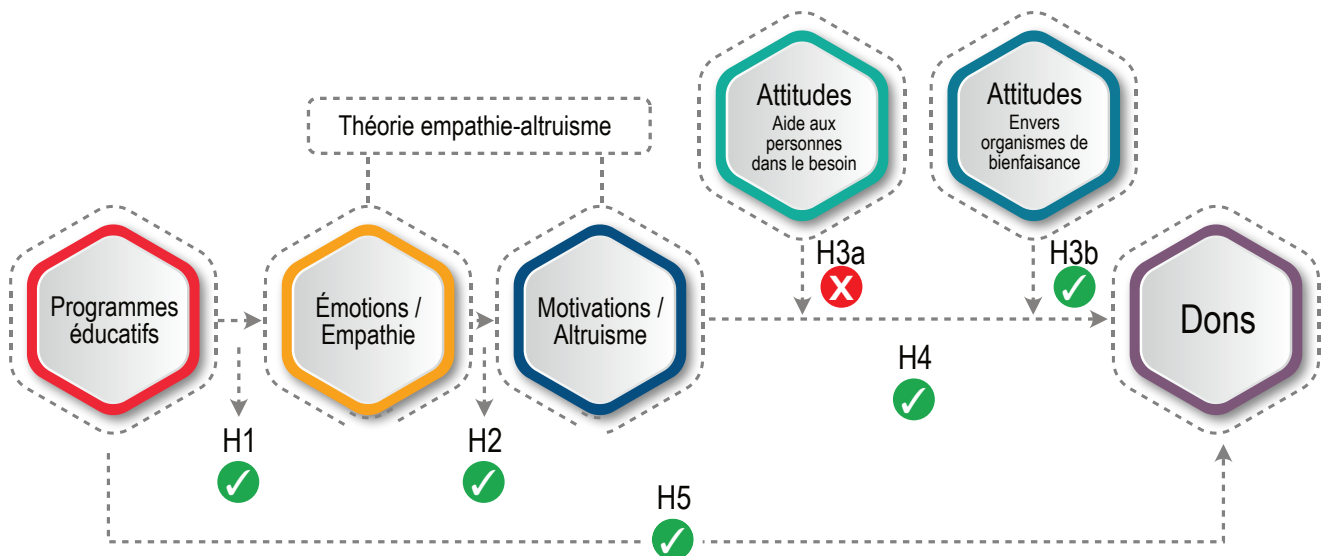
Attitudes
Aide aux personnes dans le besoin

Attitudes
Envers organismes de bienfaisance

Théorie empathie-altruisme

Programmes éducatifs

Émotions / Empathie

Motivations / Altruisme

H3a ✗

H3b ✓

Dons

H1 ✓

H2 ✓

H4 ✓

H5 ✓